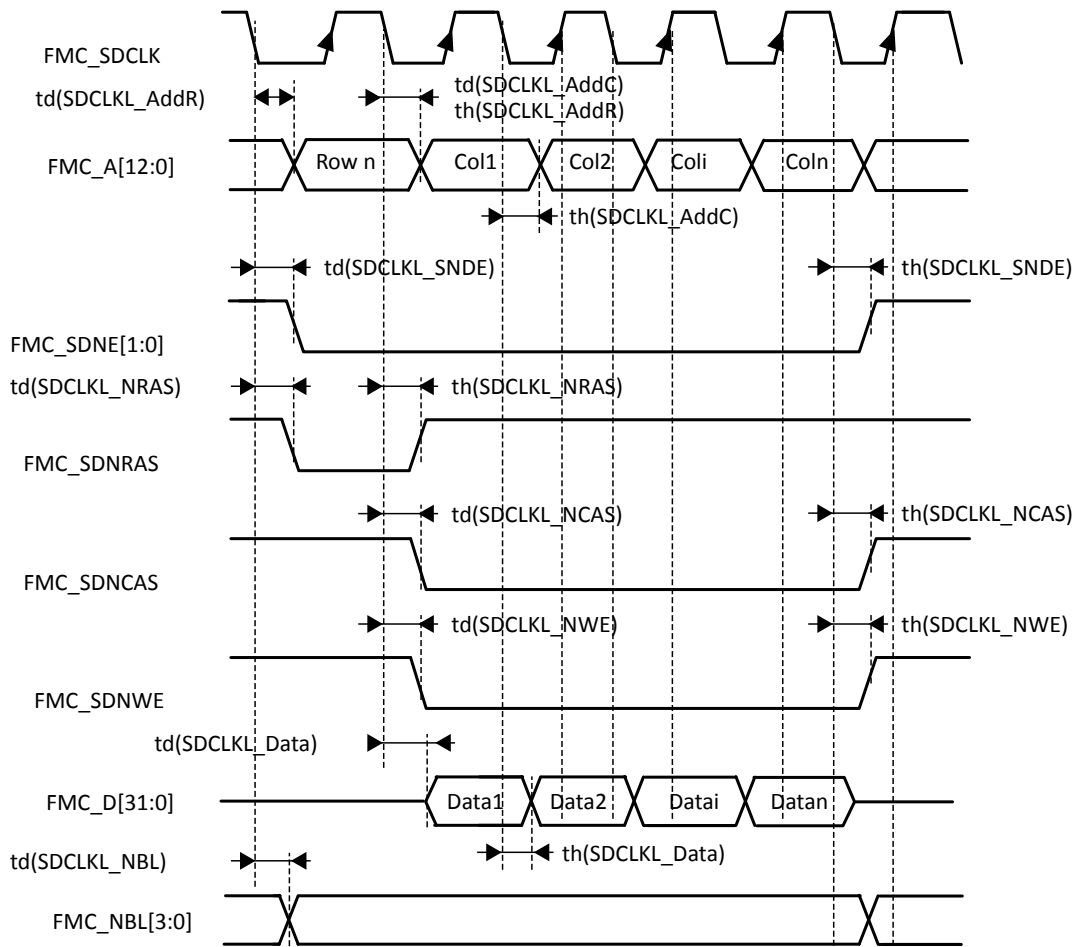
FMC_SDCLK

td(SDCLKL_AddR)

td(SDCLKL_AddC)
th(SDCLKL_AddR)

FMC_A[12:0]

Row n

Col1

Col2

Coli

Coln

th(SDCLKL_AddC)

td(SDCLKL_SNDE)

th(SDCLKL_SNDE)

FMC_SDNE[1:0]

td(SDCLKL_NRAS)

th(SDCLKL_NRAS)

FMC_SDNRAS

td(SDCLKL_NCAS)

th(SDCLKL_NCAS)

FMC_SDNCAS

td(SDCLKL_NWE)

th(SDCLKL_NWE)

FMC_SDNWE

td(SDCLKL_Data)

FMC_D[31:0]

Data1

Data2

Datai

Datan

td(SDCLKL_NBL)

th(SDCLKL_Data)

FMC_NBL[3:0]